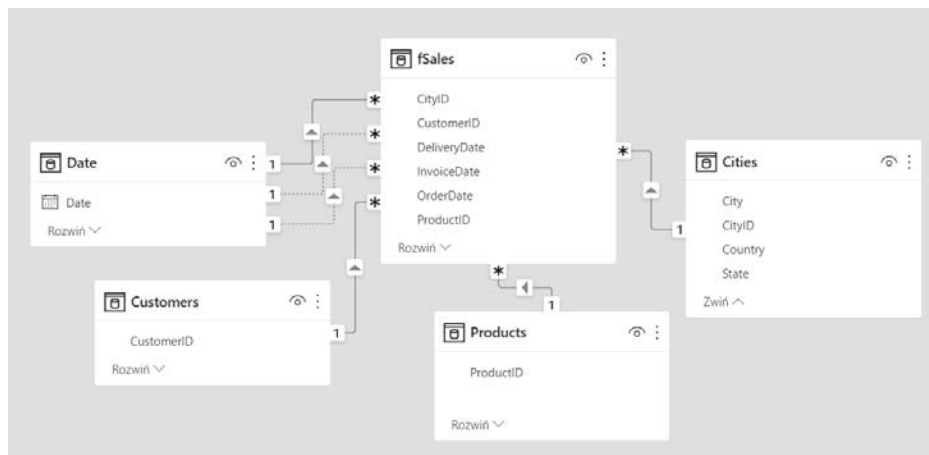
fSales

CityID
CustomerID
DeliveryDate
InvoiceDate
OrderDate
ProductID

Rozwiń

Date

Date

Rozwiń

Cities

City
CityID
Country
State

Zwiń

Customers

CustomerID

Rozwiń

Products

ProductID

Rozwiń

*
*
*
*
1
1
1
*
1
1
*
1